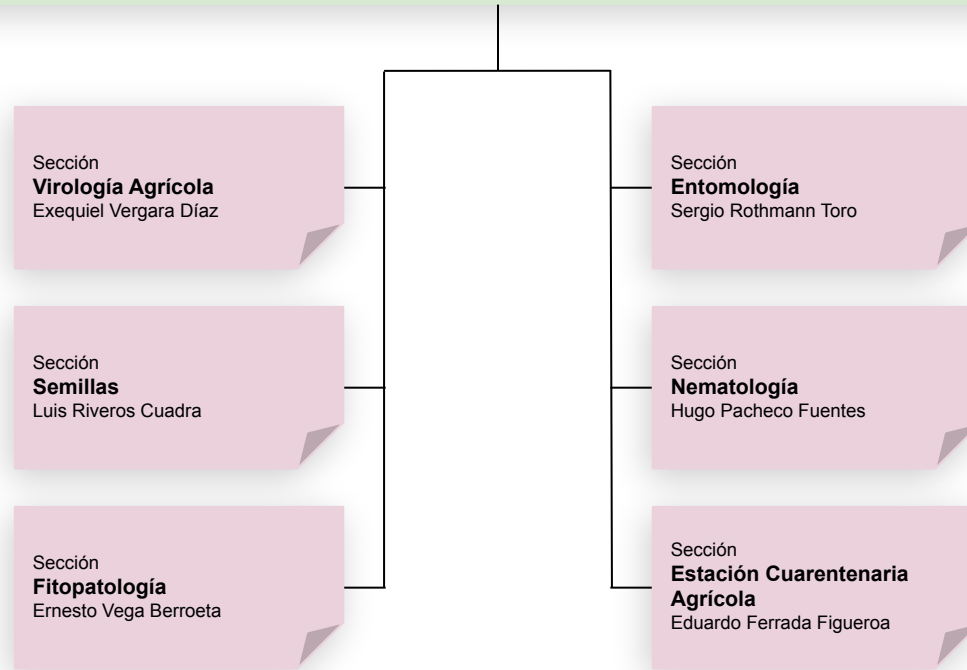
Sección
**Virología Agrícola**
Exequiel Vergara Díaz

Sección
**Semillas**
Luis Riveros Cuadra

Sección
**Fitopatología**
Ernesto Vega Berroeta

Sección
**Entomología**
Sergio Rothmann Toro

Sección
**Nematología**
Hugo Pacheco Fuentes

Sección
**Estación Cuarentenaria Agrícola**
Eduardo Ferrada Figueroa